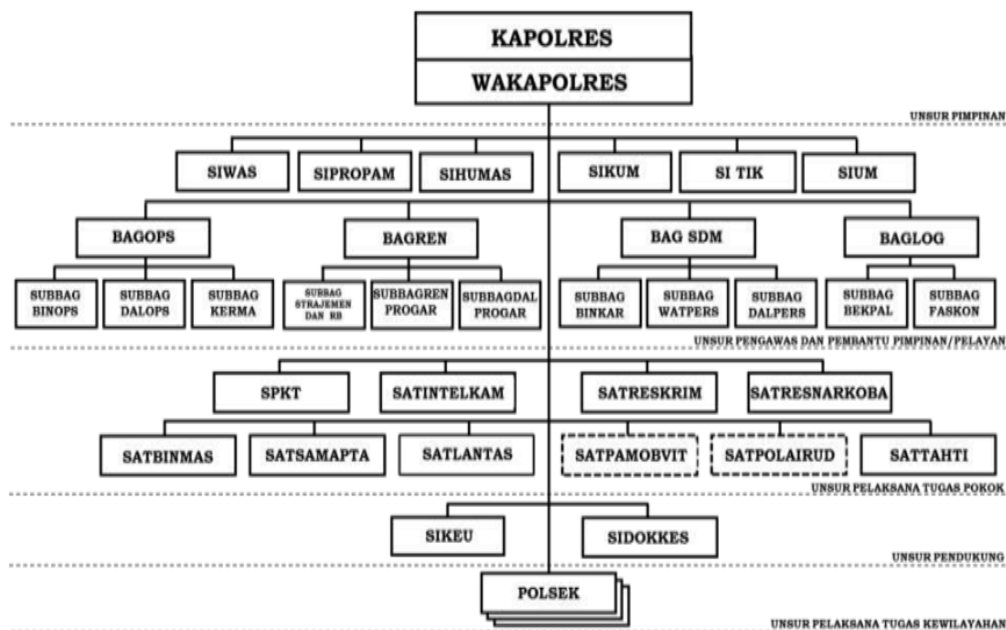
KAPOLRES

WAKAPOLRES

UNSUR PIMPINAN

SIWAS

SIPROPAM

SIHUMAS

SIKUM

SI TIK

SIUM

BAGOPS

BAGREN

BAG SDM

BAGLOG

SUBBAG BINOPS

SUBBAG DALOPS

SUBBAG KERMA

SUBBAG STRAJEMEN DAN RB

SUBBAGREN PROGAR

SUBBAGDAL PROGAR

SUBBAG BINKAR

SUBBAG WATPERS

SUBBAG DALPERS

SUBBAG BEKPAL

SUBBAG FASKON

UNSUR PENGAWAS DAN PEMBANTU PIMPINAN/PELAYAN

SPKT

SATINTELKAM

SATRESKRIM

SATRESNARKOBA

SATBINMAS

SATSAMAPTA

SATLANTAS

SATPAMOBVIT

SATPOLAIRUD

SATTAHTI

UNSUR PELAKSANA TUGAS POKOK

SIKEU

SIDOKKES

UNSUR PENDUKUNG

POLSEK

UNSUR PELAKSANA TUGAS KEWILAYAHAN